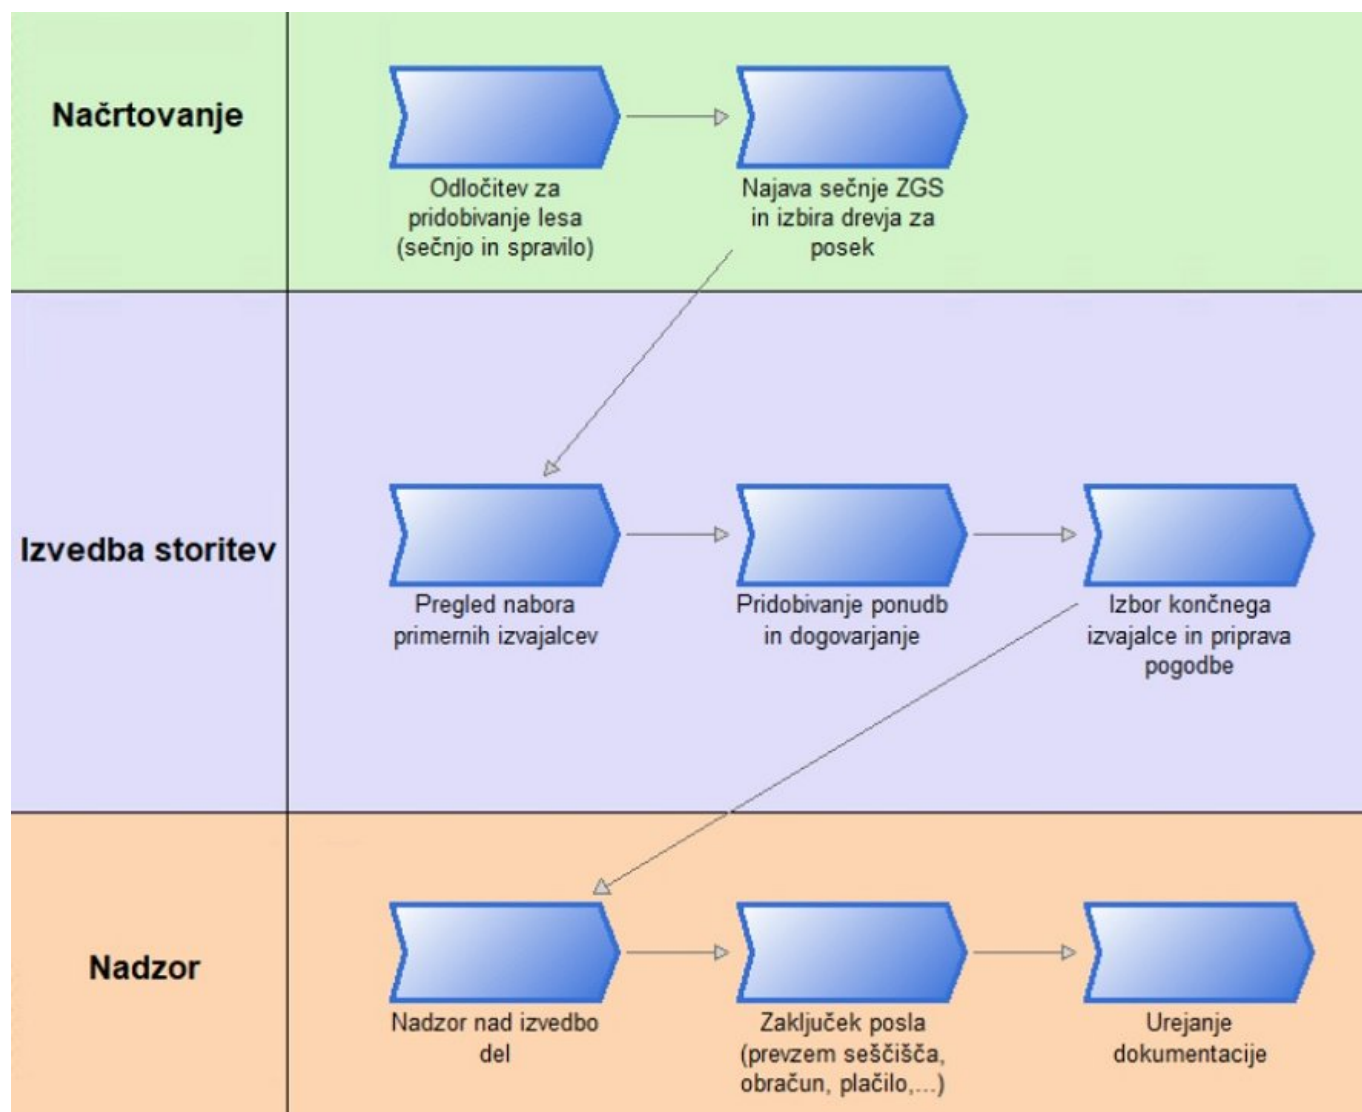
Načrtovanje

Odločitev za pridobivanje lesa (sečnjo in spravilo)

Najava sečnje ZGS in izbira drevja za posek

Izvedba storitev

Pregled nabora primernih izvajalcev

Pridobivanje ponudb in dogovarjanje

Izbor končnega izvajalce in priprava pogodbe

Nadzor

Nadzor nad izvedbo del

Zaključek posla (prevzem seščišča, obračun, plačilo,...)

Urejanje dokumentacije